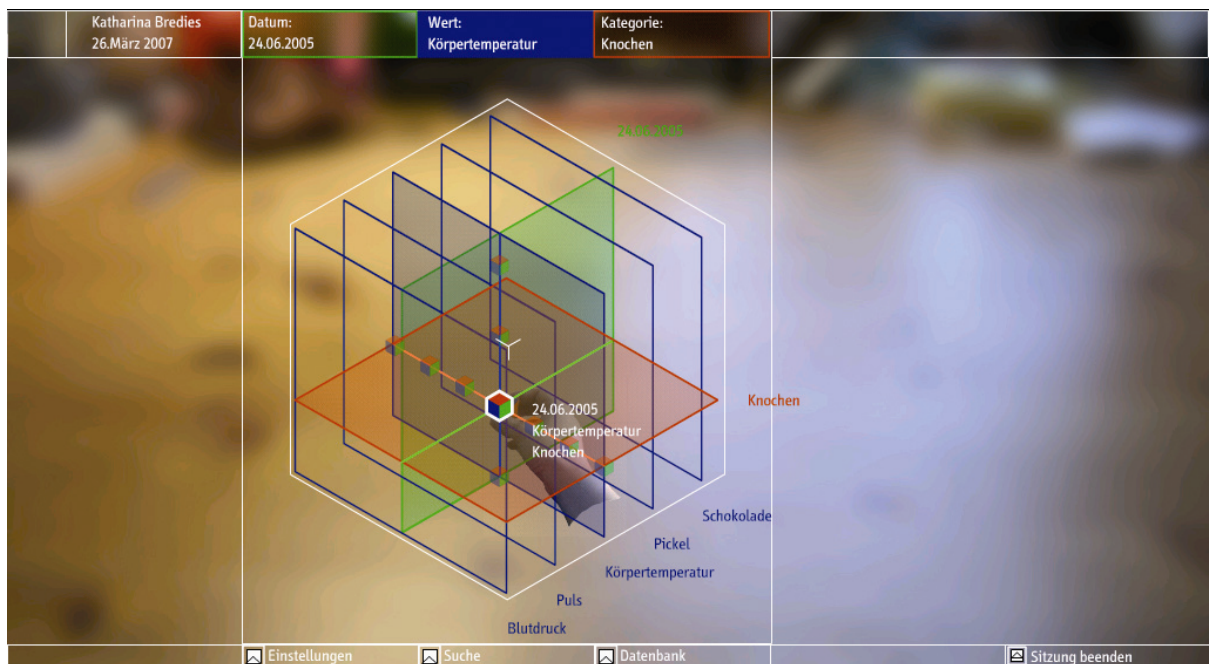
Katharina Bredies
26.März 2007

Datum:
24.06.2005

Wert:
Körpertemperatur

Kategorie:
Knochen

24.06.2005

Knochen

24.06.2005
Körpertemperatur
Knochen

Schokolade
Pickel
Körpertemperatur
Puls
Blutdruck

Einstellungen
Suche
Datenbank
Sitzung beenden